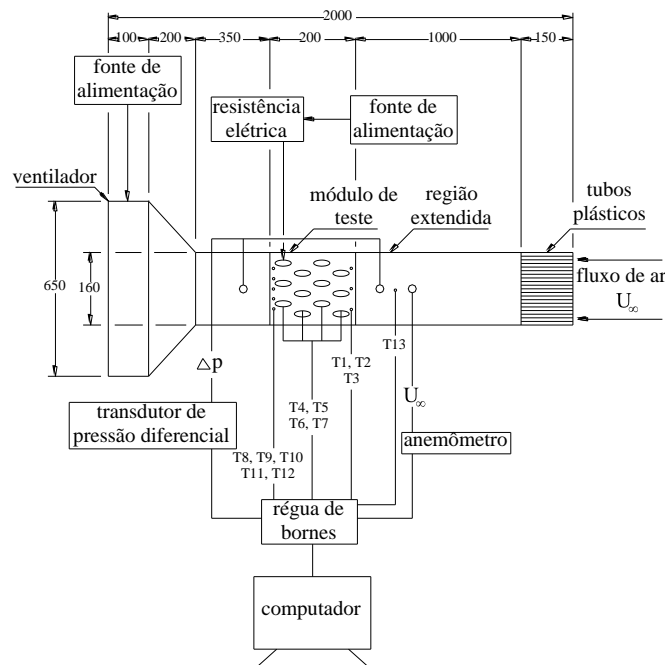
2000

100 200 350 200 1000 150

fonte de alimentação

resistência elétrica

fonte de alimentação

ventilador

módulo de teste

região extendida

tubos plásticos

650

160

fluxo de ar

$U_\infty$

$\triangle p$

T1, T2
T3

T13

T4, T5
T6, T7

$U_\infty$

transdutor de pressão diferencial

anemômetro

T8, T9, T10
T11, T12

régua de bornes

computador